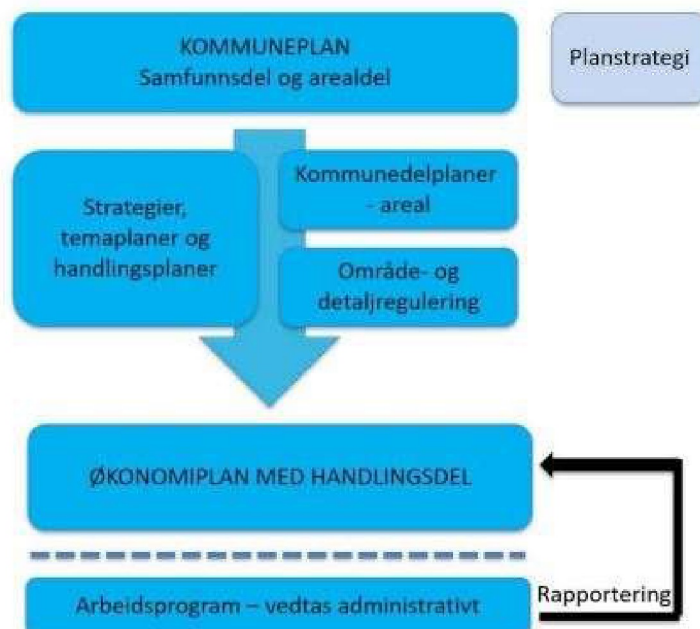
KOMMUNEPLAN
Samfunnsdel og arealdel

Planstrategi

Strategier, temaplaner og handlingsplaner

Kommunedelplaner - areal

Område- og detaljregulering

ØKONOMIPLAN MED HANDLINGSDEL

Arbeidsprogram – vedtas administrativt

Rapportering